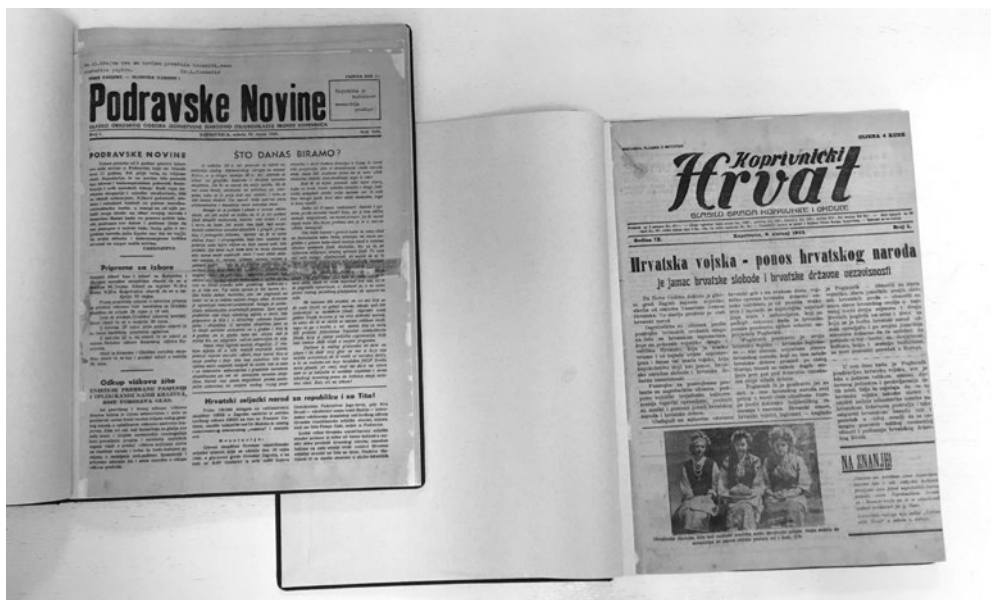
Podravske Novine

PODRAVSKE NOVINE

ŠTO DANAS BIRAMO?

Pripreme za izbore

Odkup viškova žita

Hrvatski seljački narod za republiku i za Tita!

CIJENA 4 KUNE

Koprivnički Hrvat

GLASILO ŽUPE KALNIK

Godina 15. Koprivnica, 4 travnja 1942. Broj 1.

Hrvatska vojska - ponos hrvatskog naroda

je jamac hrvatske slobode i hrvatske državne nezavisnosti

NA ZNANJE!